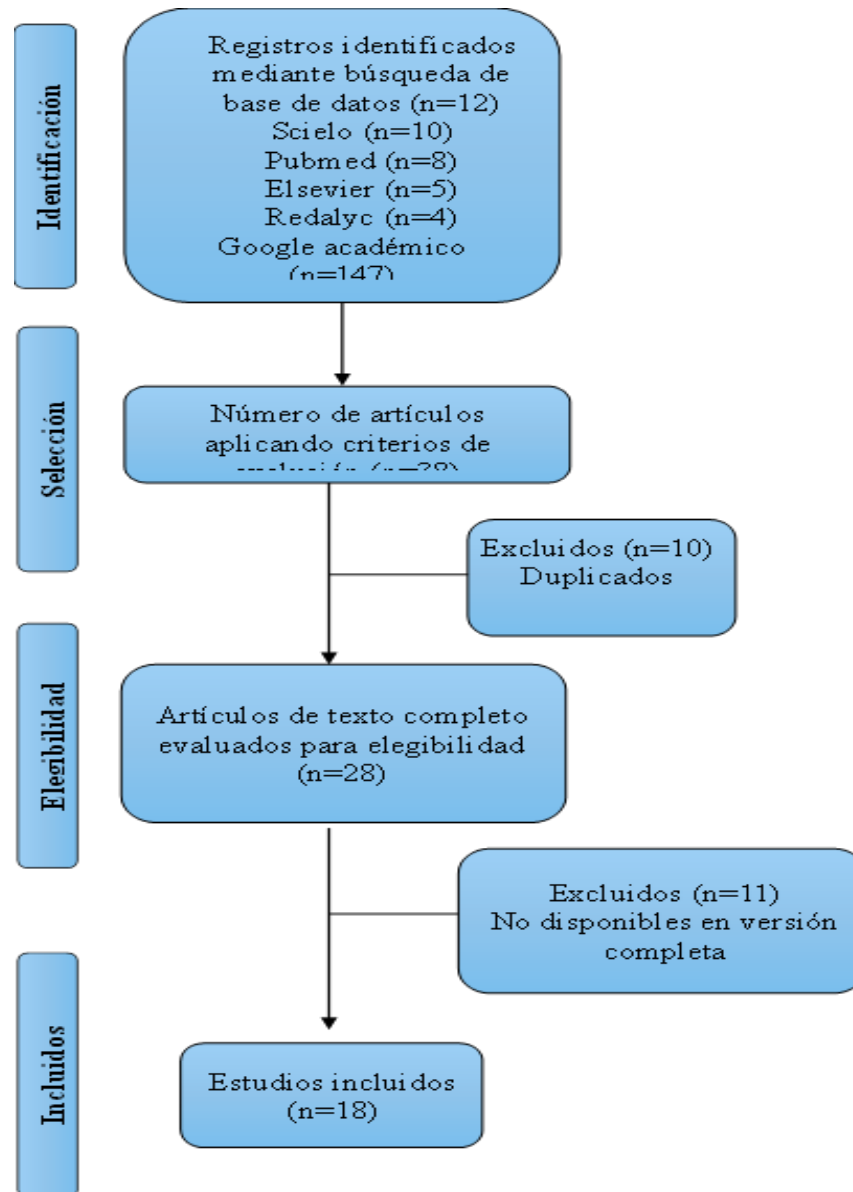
Identificación

Registros identificados mediante búsqueda de base de datos (n=12)
Scielo (n=10)
Pubmed (n=8)
Elsevier (n=5)
Redalyc (n=4)
Google académico (n=147)

Selección

Número de artículos aplicando criterios de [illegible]

Excluidos (n=10)
Duplicados

Elegibilidad

Artículos de texto completo evaluados para elegibilidad (n=28)

Excluidos (n=11)
No disponibles en versión completa

Incluidos

Estudios incluidos (n=18)